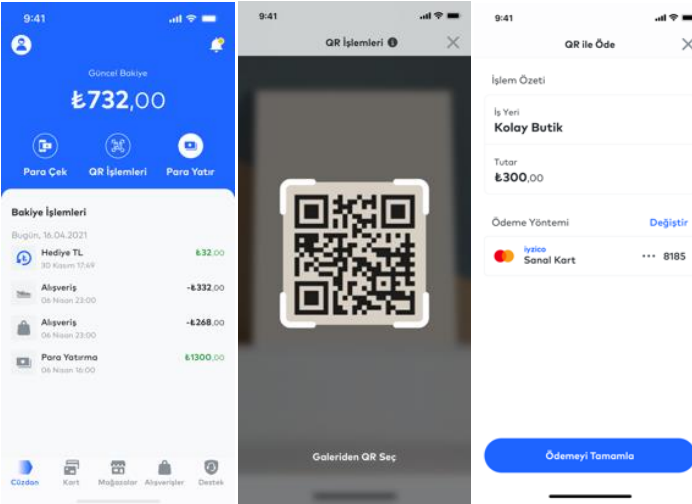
9:41

Güncel Bakiye

₺732,00

Para Çek

QR İşlemleri

Para Yatır

Bakiye İşlemleri

Bugün, 16.04.2021

Hediye TL
30 Kasım 17:49
₺32,00

Alışveriş
06 Nisan 23:00
-₺332,00

Alışveriş
06 Nisan 23:00
-₺268,00

Para Yatırma
06 Nisan 16:00
₺1300,00

Cüzdan
Kart
Mağazalar
Alışverişler
Destek

9:41

QR İşlemleri

Galeriden QR Seç

9:41

QR ile Öde

İşlem Özeti

İş Yeri
Kolay Butik

Tutar
₺300,00

Ödeme Yöntemi
Değiştir

iyzico
Sanal Kart
••• 8185

Ödemeyi Tamamla